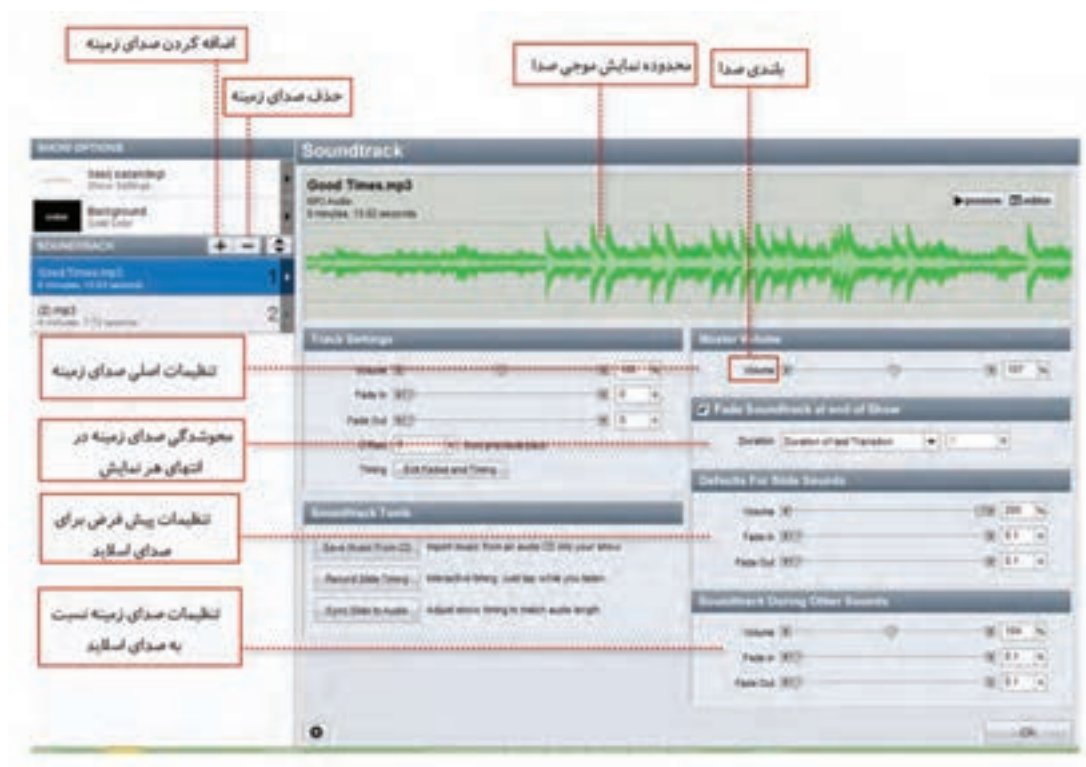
اضافه کردن صدای زمینه

حذف صدای زمینه

محدوده نمایش موجی صدا

بلندی صدا

SHOW OPTIONS

Soundtrack

Good Times.mp3
MP3 Audio
4 minutes, 13.02 seconds

preview

edit

Background

SOUNDTRACK

Good Times.mp3
4 minutes, 13.02 seconds

1

(2).mp3

2

Track Settings

Master Volume

تنظیمات اصلی صدای زمینه

Volume

Volume

Fade In

Fade Out

Fade Soundtrack at end of Show

محوشدگی صدای زمینه در انتهای هر نمایش

Offset

Duration

Duration of last Transition

Timing

Edit Fades and Timing

Defaults For Slide Sounds

تنظیمات پیش فرض برای صدای اسلاید

Soundtrack Tools

Volume

Save Music From CD

Import music from an audio CD into your show

Fade In

Record Slide Timing

Fade Out

Sync Slide to Audio

Adjust show timing to match audio length

Soundtrack During Other Sounds

تنظیمات صدای زمینه نسبت به صدای اسلاید

Volume

Fade In

Fade Out

OK